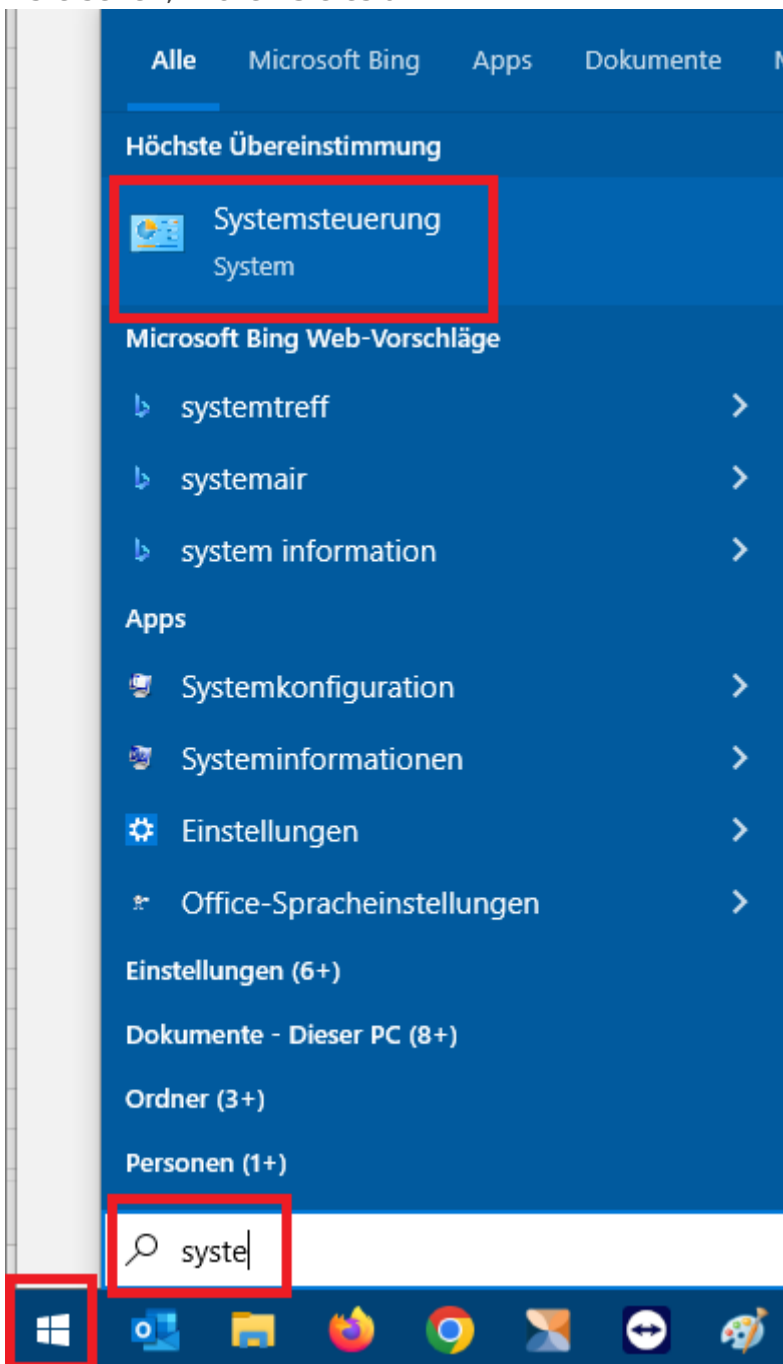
Alle Microsoft Bing Apps Dokumente

Höchste Übereinstimmung

Systemsteuerung
System

Microsoft Bing Web-Vorschläge

systemtreff

systemair

system information

Apps

Systemkonfiguration

Systeminformationen

Einstellungen

Office-Spracheinstellungen

Einstellungen (6+)

Dokumente - Dieser PC (8+)

Ordner (3+)

Personen (1+)

syste